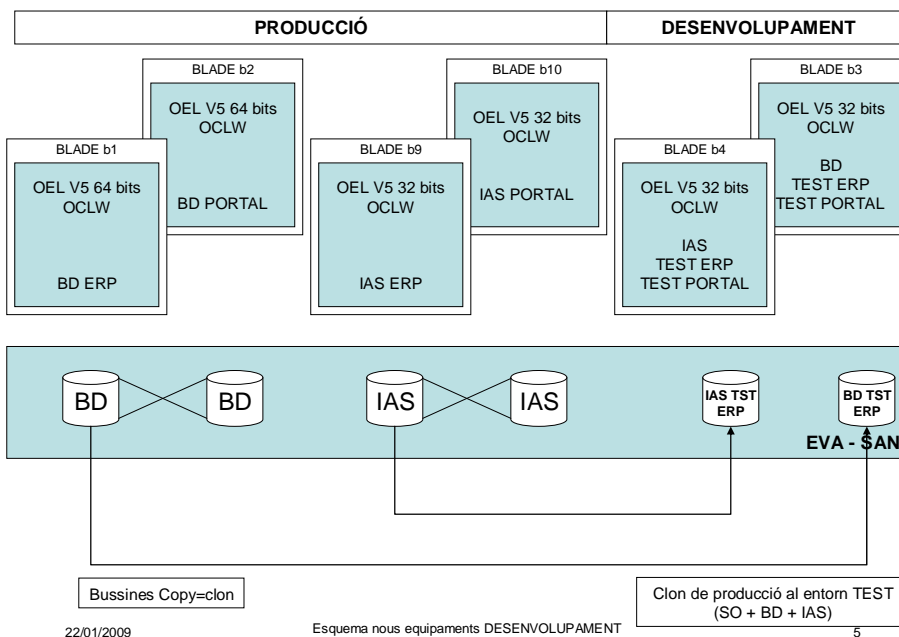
PRODUCCIÓ

DESENVOLUPAMENT

BLADE b2

OEL V5 64 bits
OCLW

BD PORTAL

BLADE b1

OEL V5 64 bits
OCLW

BD ERP

BLADE b10

OEL V5 32 bits
OCLW

IAS PORTAL

BLADE b9

OEL V5 32 bits
OCLW

IAS ERP

BLADE b3

OEL V5 32 bits
OCLW

BD
TEST ERP
TEST PORTAL

BLADE b4

OEL V5 32 bits
OCLW

IAS
TEST ERP
TEST PORTAL

BD

BD

IAS

IAS

IAS TST ERP

BD TEST ERP

EVA - SAN

Bussines Copy=clon

Clon de producció al entorn TEST (SO + BD + IAS)

22/01/2009

Esquema nous equipaments DESENVOLUPAMENT

5